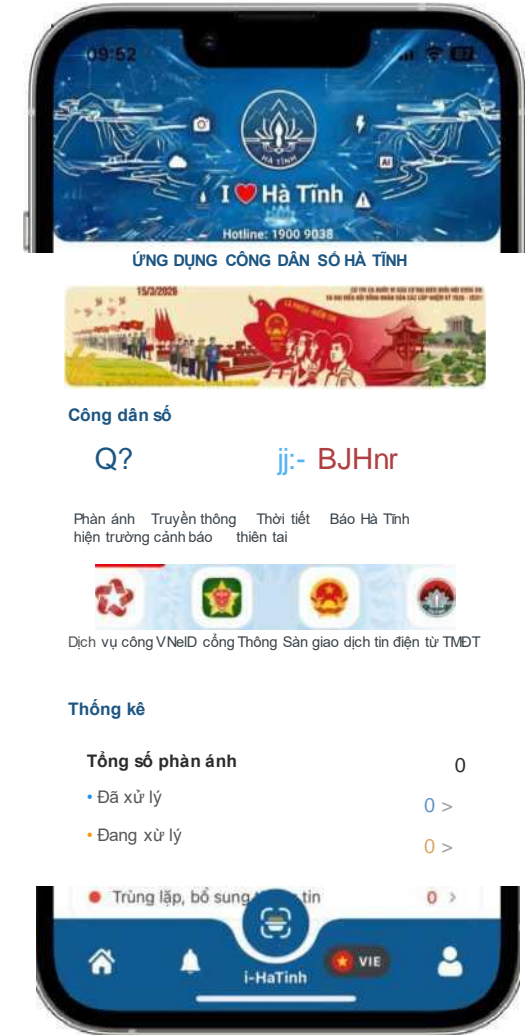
09:52

HÀ TĨNH

I ❤ Hà Tĩnh

Hotline: 1900 9038

ỨNG DỤNG CÔNG DÂN SỐ HÀ TĨNH

15/3/2026

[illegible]

Công dân số

Q?

jj:- BJHnr

Phản ánh hiện trường

Truyền thông cảnh báo

Thời tiết thiên tai

Báo Hà Tĩnh

Dịch vụ công

VNeID

cổng Thông tin điện tử

Sàn giao dịch TMĐT

Thống kê

Tổng số phản ánh 0

• Đã xử lý 0 >

• Đang xử lý 0 >

• Trùng lặp, bổ sung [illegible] tin 0 >

i-HaTinh

VIE